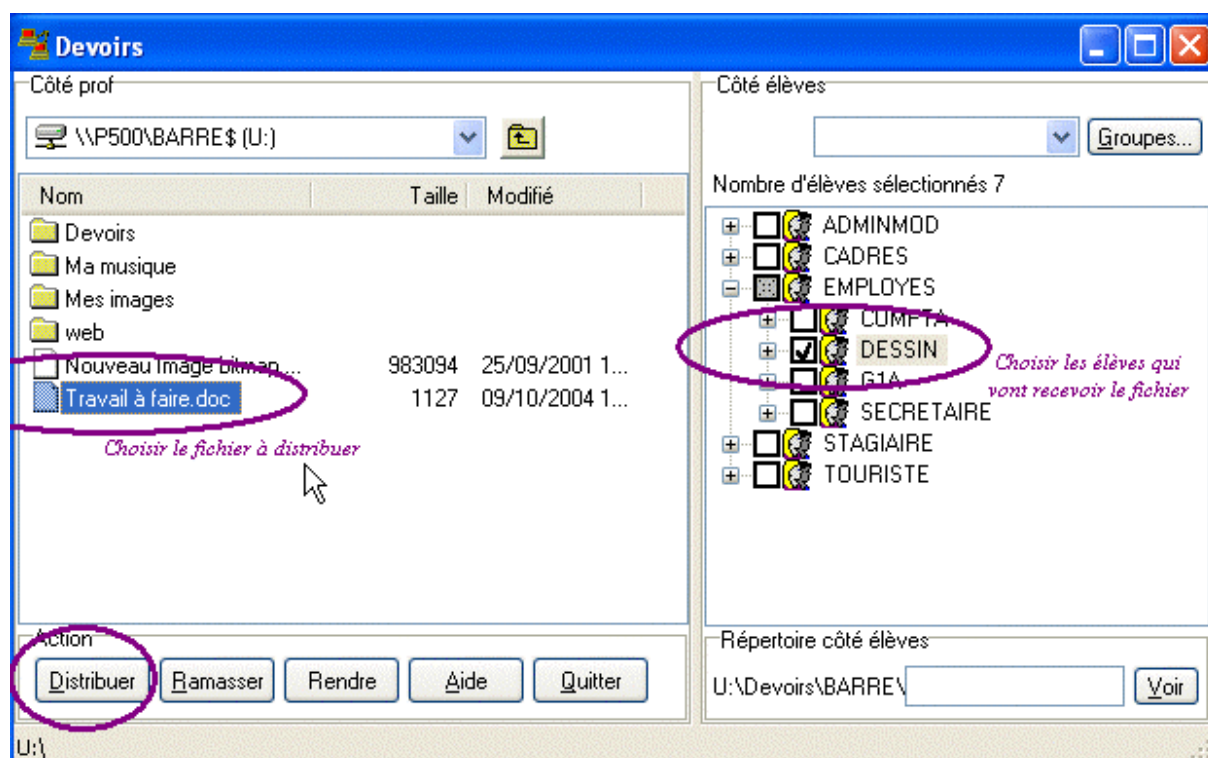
Devoirs

Côté prof

\\P500\BARRE$ (U:)

| Nom | Taille | Modifié |
|---|---|---|
| Devoirs | | |
| Ma musique | | |
| Mes images | | |
| web | | |
| Nouveau Image bitmap.... | 983094 | 25/09/2001 1... |
| Travail à faire.doc | 1127 | 09/10/2004 1... |

Choisir le fichier à distribuer

Action

Distribuer Ramasser Rendre Aide Quitter

Côté élèves

Groupes...

Nombre d'élèves sélectionnés 7

ADMINMOD
CADRES
EMPLOYES
COMPTA
DESSIN
G1A
SECRETAIRE
STAGIAIRE
TOURISTE

Choisir les élèves qui vont recevoir le fichier

Répertoire côté élèves

U:\Devoirs\BARRE\

Voir

U:\